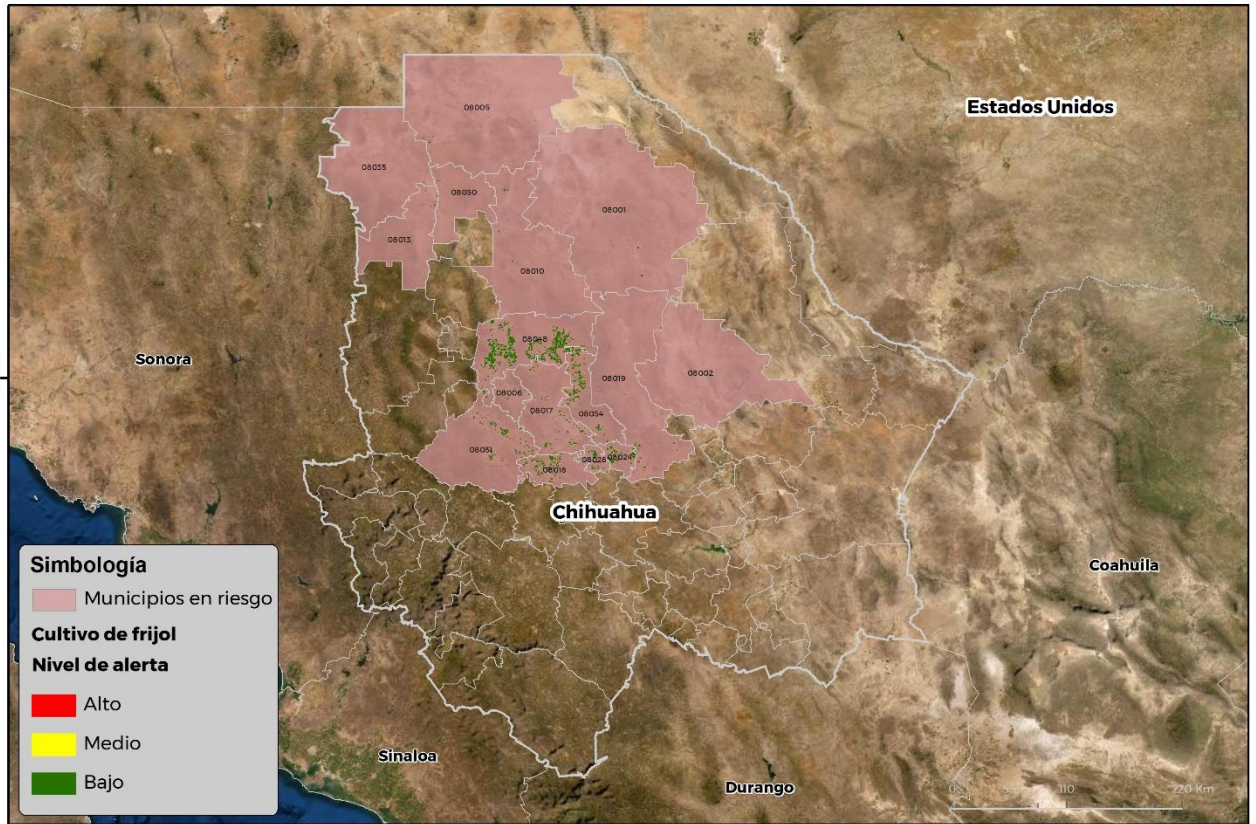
Estados Unidos

08005

08035

08050

08001

08013

08010

08048

Sonora

08019

08002

08006

08017

08054

08051

08018

08028

08024

Chihuahua

Coahuila

Sinaloa

Durango

Simbología

Municipios en riesgo

Cultivo de frijol

Nivel de alerta

Alto

Medio

Bajo

0 55 110 220 Km